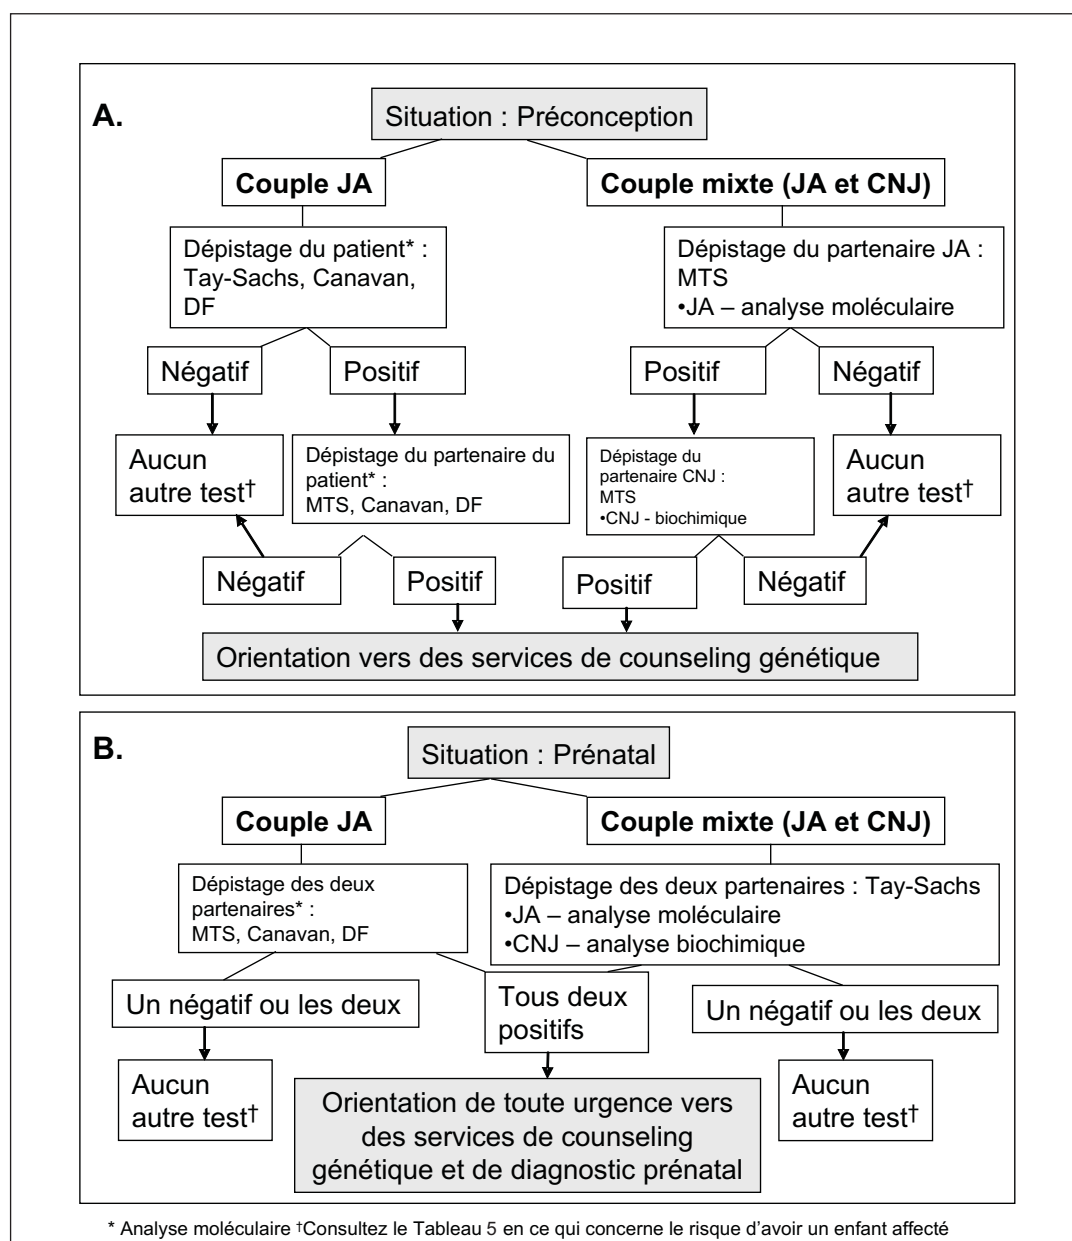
A.

Situation : Préconception

Couple JA

Couple mixte (JA et CNJ)

Dépistage du patient* : Tay-Sachs, Canavan, DF

Dépistage du partenaire JA : MTS
•JA – analyse moléculaire

Négatif

Positif

Positif

Négatif

Aucun autre test†

Dépistage du partenaire du patient* : MTS, Canavan, DF

Dépistage du partenaire CNJ : MTS
•CNJ - biochimique

Aucun autre test†

Négatif

Positif

Positif

Négatif

Orientation vers des services de counseling génétique

B.

Situation : Prénatal

Couple JA

Couple mixte (JA et CNJ)

Dépistage des deux partenaires* : MTS, Canavan, DF

Dépistage des deux partenaires : Tay-Sachs
•JA – analyse moléculaire
•CNJ – analyse biochimique

Un négatif ou les deux

Tous deux positifs

Un négatif ou les deux

Aucun autre test†

Orientation de toute urgence vers des services de counseling génétique et de diagnostic prénatal

Aucun autre test†

* Analyse moléculaire †Consultez le Tableau 5 en ce qui concerne le risque d'avoir un enfant affecté